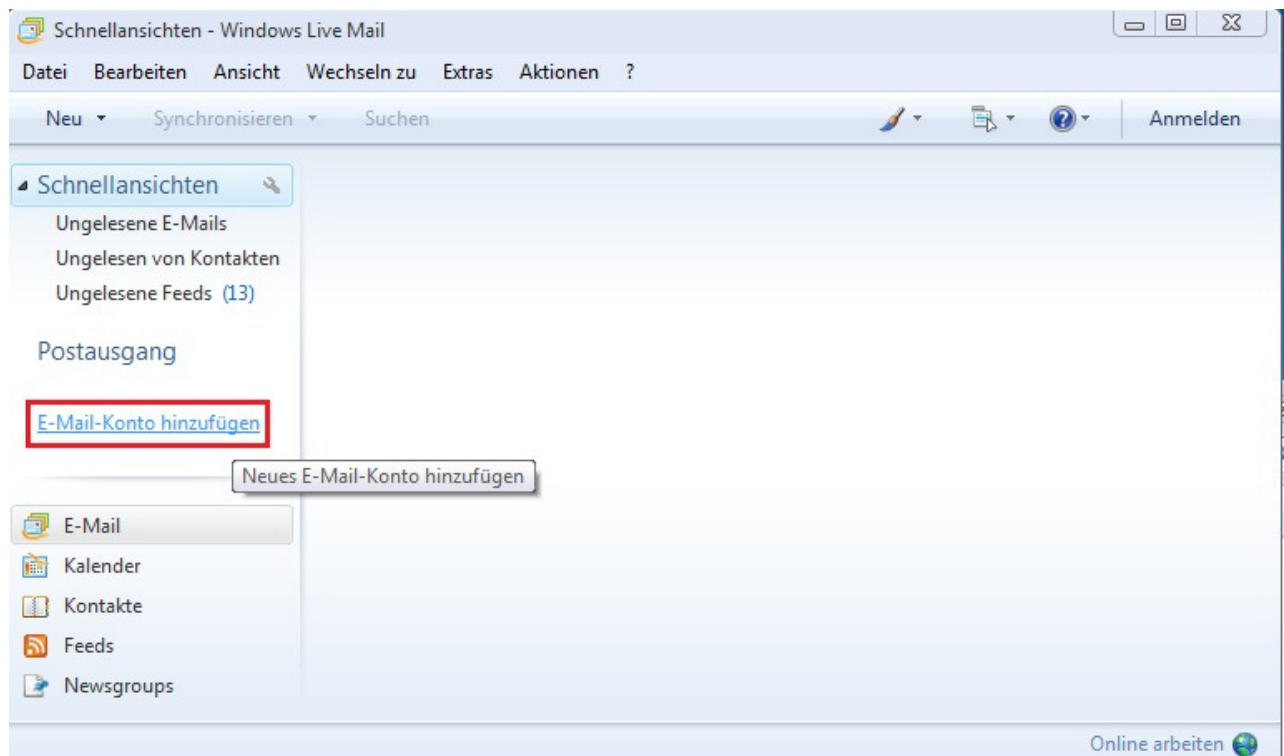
Schnellansichten - Windows Live Mail

Datei Bearbeiten Ansicht Wechseln zu Extras Aktionen ?

Neu Synchronisieren Suchen Anmelden

Schnellansichten
Ungelesene E-Mails
Ungelesen von Kontakten
Ungelesene Feeds (13)

Postausgang

E-Mail-Konto hinzufügen

Neues E-Mail-Konto hinzufügen

E-Mail
Kalender
Kontakte
Feeds
Newsgroups

Online arbeiten